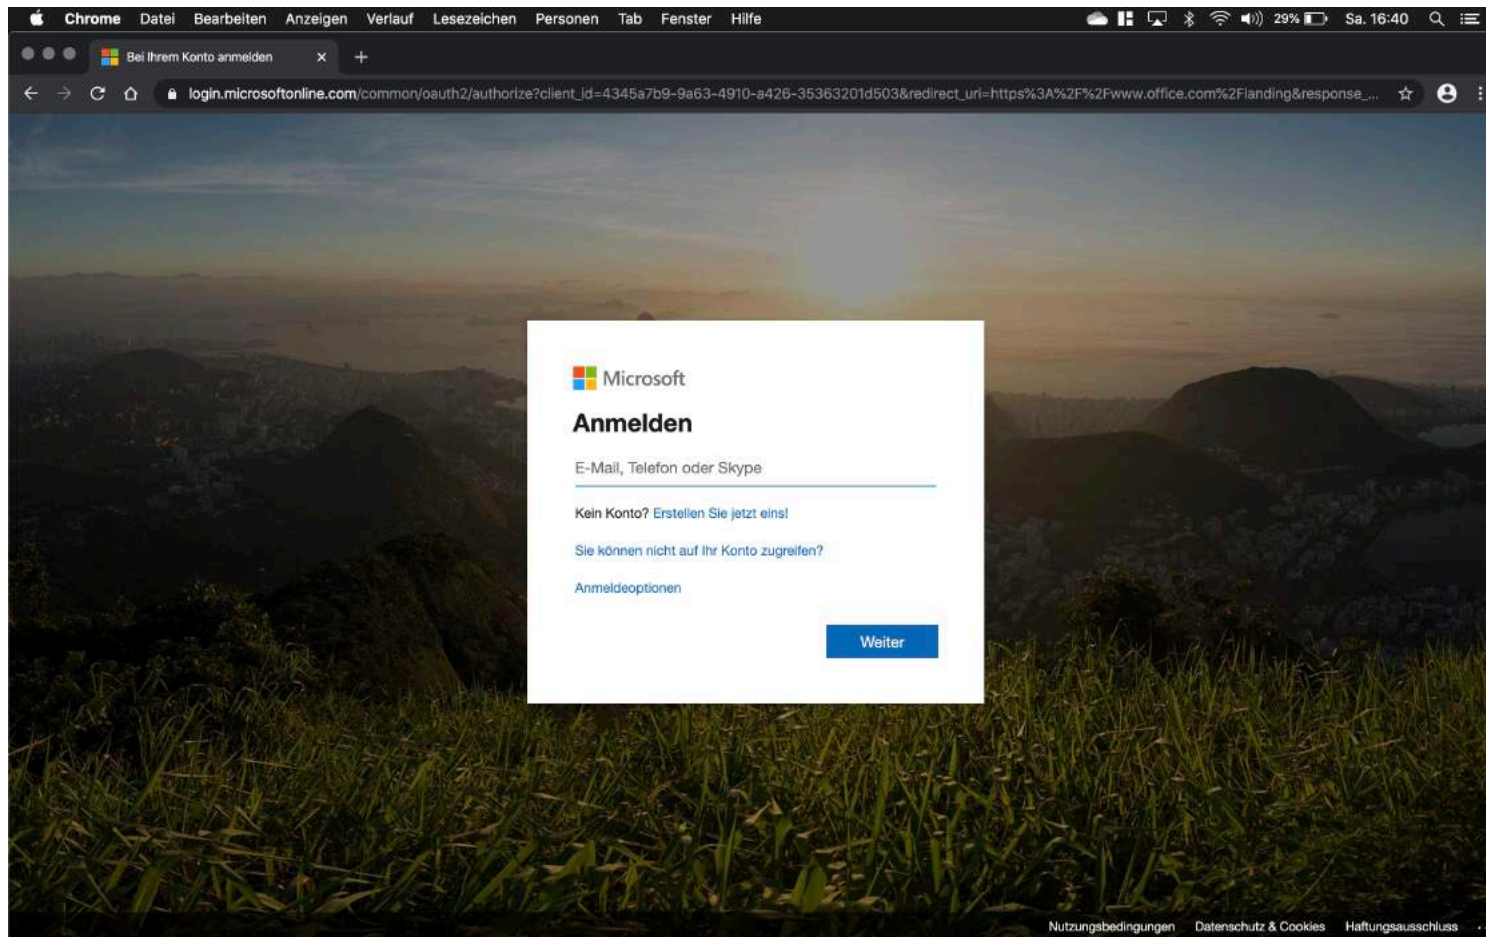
Chrome Datei Bearbeiten Anzeigen Verlauf Lesezeichen Personen Tab Fenster Hilfe 29% Sa. 16:40

Bei Ihrem Konto anmelden ×

login.microsoftonline.com/common/oauth2/authorize?client_id=4345a7b9-9a63-4910-a426-35363201d503&redirect_uri=https%3A%2F%2Fwww.office.com%2Flanding&response_...

Microsoft

Anmelden

E-Mail, Telefon oder Skype

Kein Konto? Erstellen Sie jetzt eins!

Sie können nicht auf Ihr Konto zugreifen?

Anmeldeoptionen

Weiter

Nutzungsbedingungen Datenschutz & Cookies Haftungsausschluss ...